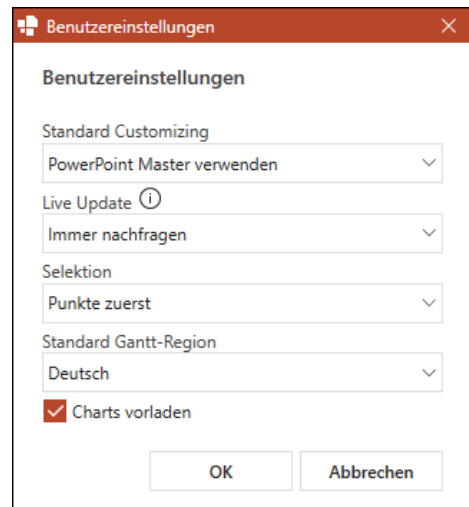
Benutzereinstellungen

Benutzereinstellungen

Standard Customizing

PowerPoint Master verwenden

Live Update

Immer nachfragen

Selektion

Punkte zuerst

Standard Gantt-Region

Deutsch

Charts vorladen

OK

Abbrechen